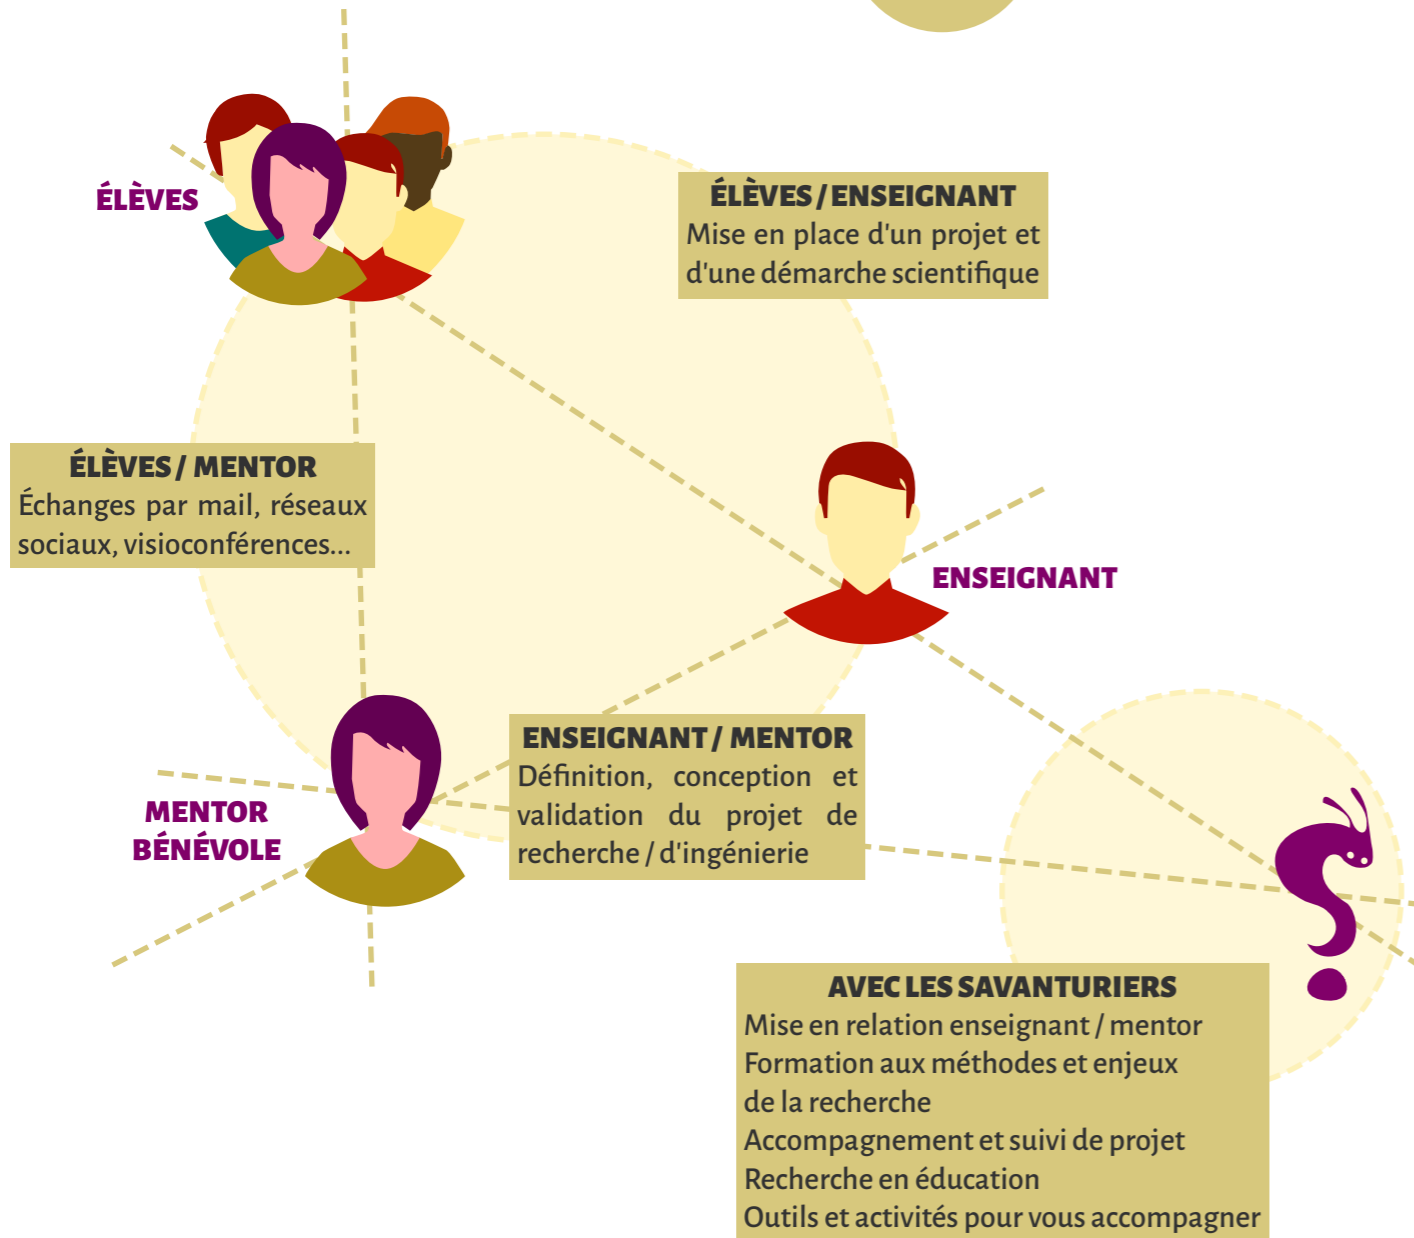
ÉLÈVES

ÉLÈVES / ENSEIGNANT
Mise en place d'un projet et d'une démarche scientifique

ÉLÈVES / MENTOR
Échanges par mail, réseaux sociaux, visioconférences...

ENSEIGNANT

MENTOR BÉNÉVOLE

ENSEIGNANT / MENTOR
Définition, conception et validation du projet de recherche / d'ingénierie

AVEC LES SAVANTURIERS
Mise en relation enseignant / mentor
Formation aux méthodes et enjeux de la recherche
Accompagnement et suivi de projet
Recherche en éducation
Outils et activités pour vous accompagner